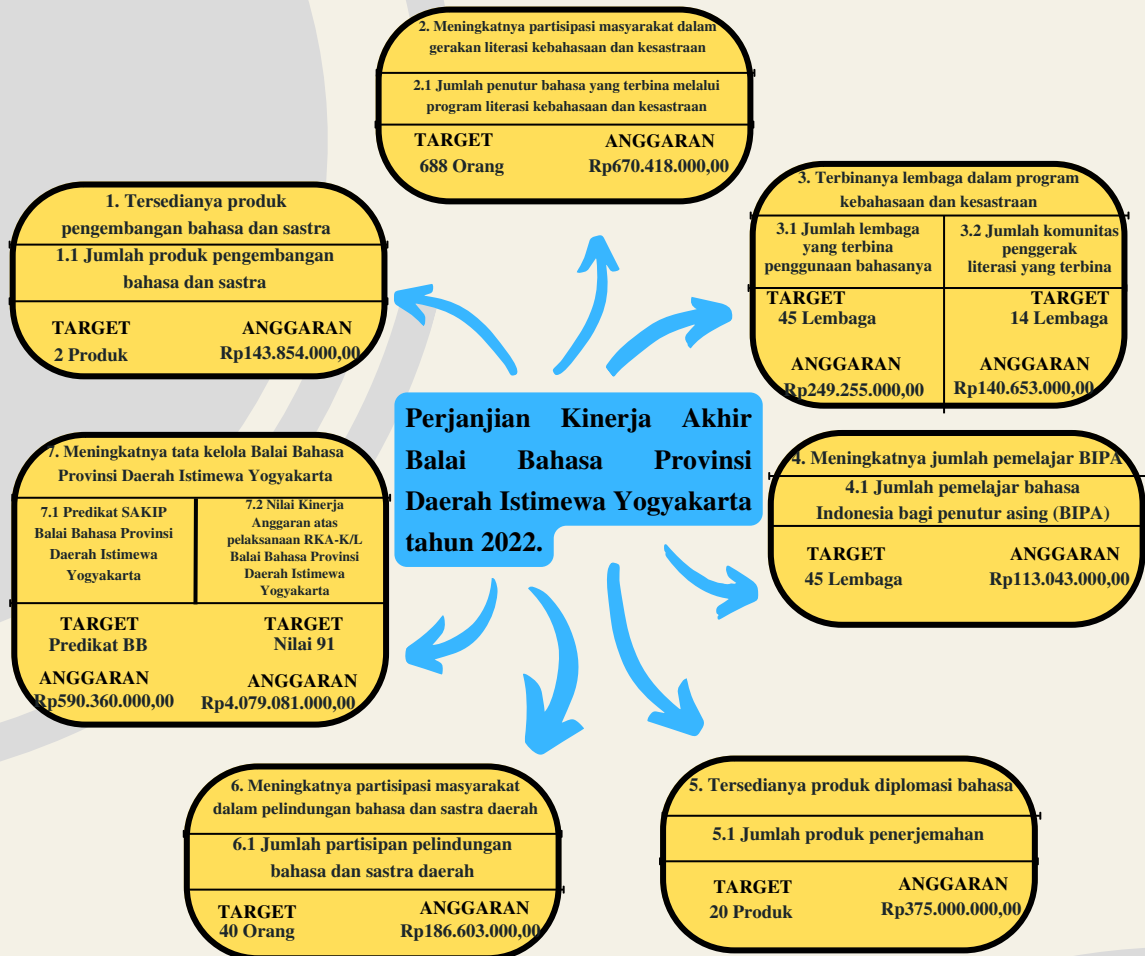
Perjanjian Kinerja Akhir Balai Bahasa Provinsi Daerah Istimewa Yogyakarta tahun 2022.

1. Tersedianya produk pengembangan bahasa dan sastra

1.1 Jumlah produk pengembangan bahasa dan sastra

TARGET
2 Produk

ANGGARAN
Rp143.854.000,00

2. Meningkatnya partisipasi masyarakat dalam gerakan literasi kebahasaan dan kesastraan

2.1 Jumlah penutur bahasa yang terbina melalui program literasi kebahasaan dan kesastraan

TARGET
688 Orang

ANGGARAN
Rp670.418.000,00

3. Terbinanya lembaga dalam program kebahasaan dan kesastraan

3.1 Jumlah lembaga yang terbina penggunaan bahasanya

3.2 Jumlah komunitas penggerak literasi yang terbina

TARGET
45 Lembaga

TARGET
14 Lembaga

ANGGARAN
Rp249.255.000,00

ANGGARAN
Rp140.653.000,00

4. Meningkatnya jumlah pemelajar BIPA

4.1 Jumlah pemelajar bahasa Indonesia bagi penutur asing (BIPA)

TARGET
45 Lembaga

ANGGARAN
Rp113.043.000,00

5. Tersedianya produk diplomasi bahasa

5.1 Jumlah produk penerjemahan

TARGET
20 Produk

ANGGARAN
Rp375.000.000,00

6. Meningkatnya partisipasi masyarakat dalam pelindungan bahasa dan sastra daerah

6.1 Jumlah partisipan pelindungan bahasa dan sastra daerah

TARGET
40 Orang

ANGGARAN
Rp186.603.000,00

7. Meningkatnya tata kelola Balai Bahasa Provinsi Daerah Istimewa Yogyakarta

7.1 Predikat SAKIP Balai Bahasa Provinsi Daerah Istimewa Yogyakarta

7.2 Nilai Kinerja Anggaran atas pelaksanaan RKA-K/L Balai Bahasa Provinsi Daerah Istimewa Yogyakarta

TARGET
Predikat BB

TARGET
Nilai 91

ANGGARAN
Rp590.360.000,00

ANGGARAN
Rp4.079.081.000,00